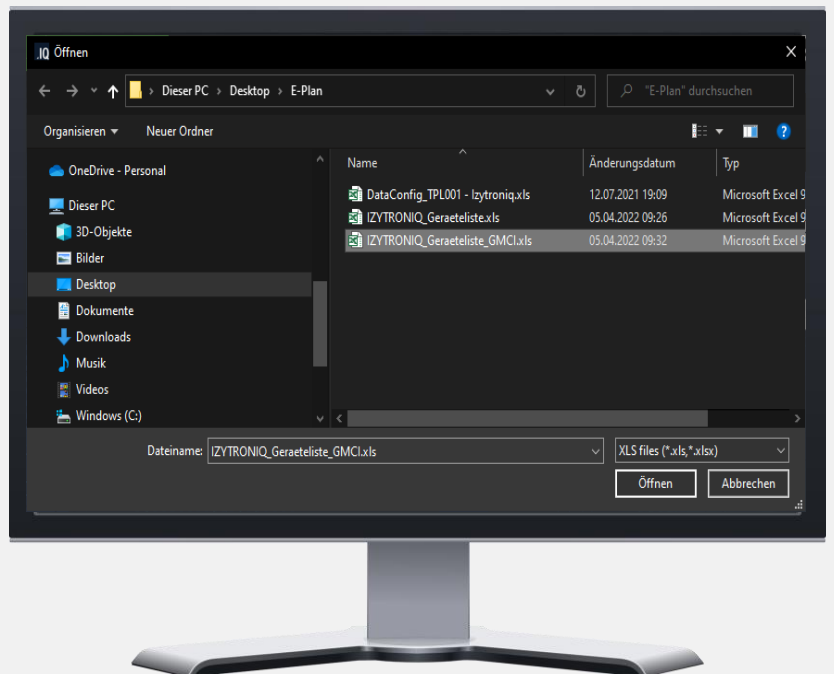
.IQ Öffnen

Dieser PC › Desktop › E-Plan

"E-Plan" durchsuchen

Organisieren ▾ Neuer Ordner

OneDrive - Personal
Dieser PC
3D-Objekte
Bilder
Desktop
Dokumente
Downloads
Musik
Videos
Windows (C:)

| Name | Änderungsdatum | Typ |
|---|---|---|
| DataConfig_TPL001 - Izytroniq.xls | 12.07.2021 19:09 | Microsoft Excel 9 |
| IZYTRONIQ_Geraeteliste.xls | 05.04.2022 09:26 | Microsoft Excel 9 |
| IZYTRONIQ_Geraeteliste_GMCI.xls | 05.04.2022 09:32 | Microsoft Excel 9 |

Dateiname: IZYTRONIQ_Geraeteliste_GMCI.xls

XLS files (*.xls,*.xlsx)

Öffnen Abbrechen